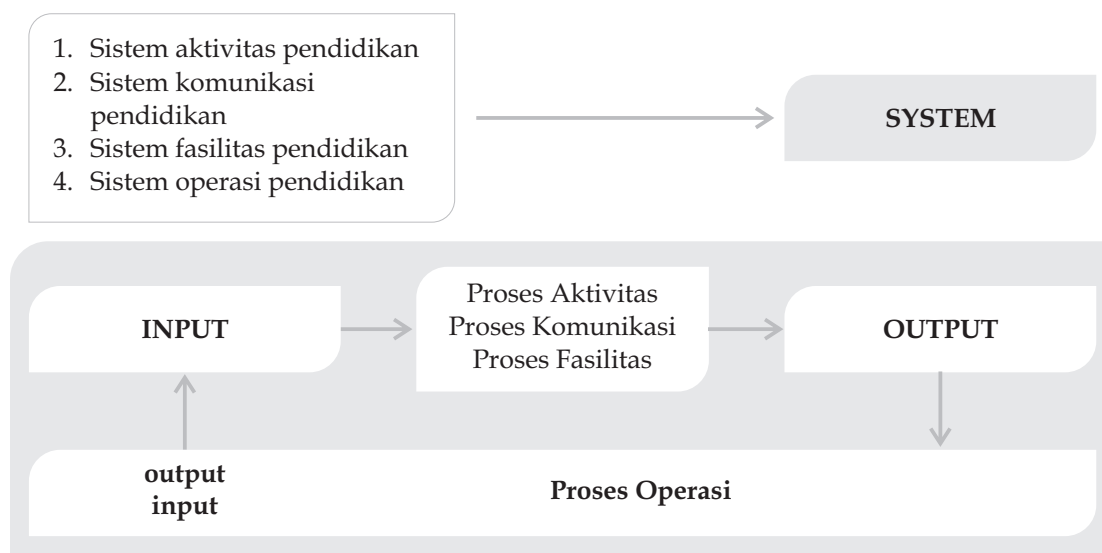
1. Sistem aktivitas pendidikan
2. Sistem komunikasi pendidikan
3. Sistem fasilitas pendidikan
4. Sistem operasi pendidikan

SYSTEM

INPUT

Proses Aktivitas
Proses Komunikasi
Proses Fasilitas

OUTPUT

output
input

Proses Operasi